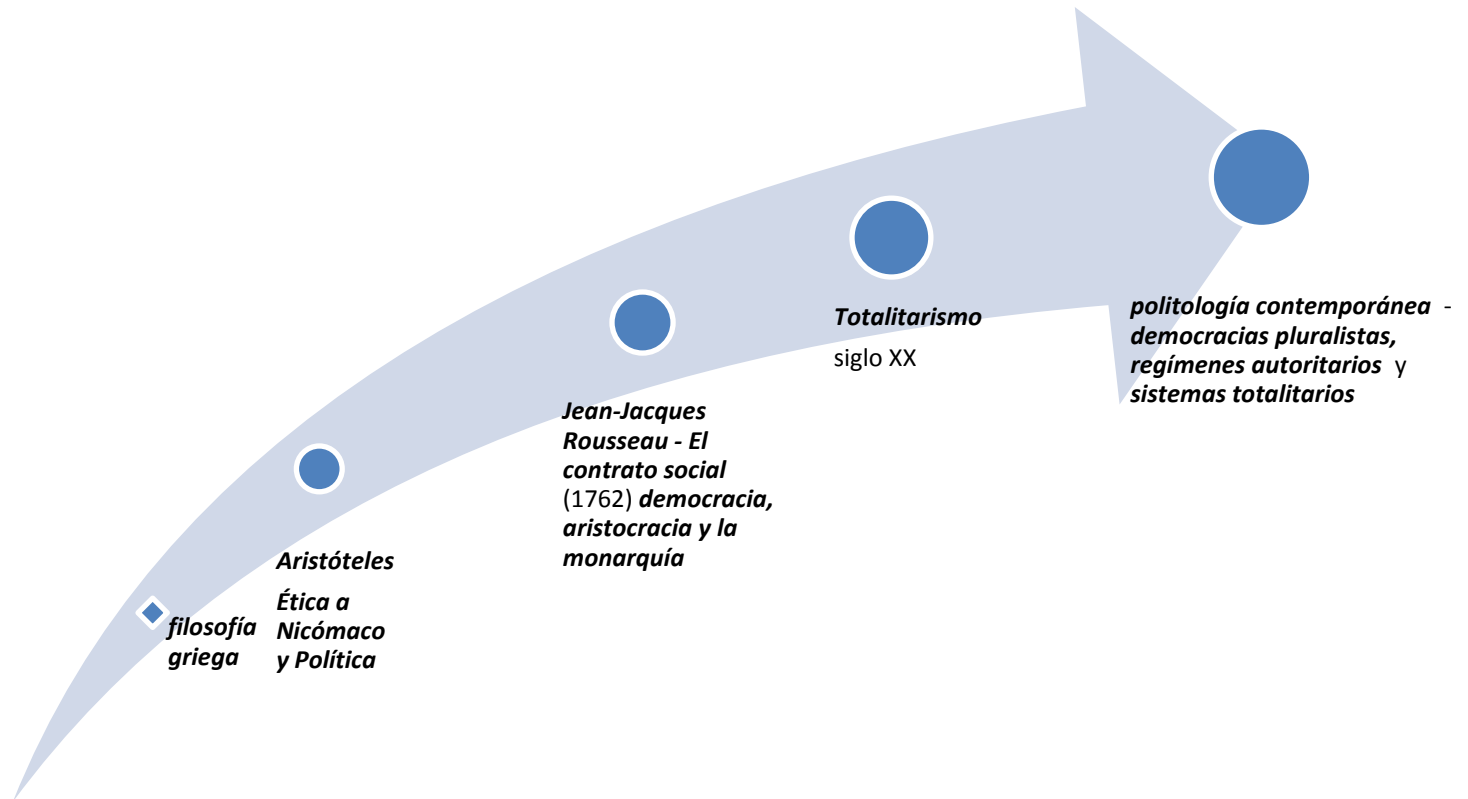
filosofía griega

Aristóteles

Ética a Nicómaco y Política

Jean-Jacques Rousseau - El contrato social (1762) democracia, aristocracia y la monarquía

Totalitarismo

siglo XX

politología contemporánea - democracias pluralistas, regímenes autoritarios y sistemas totalitarios